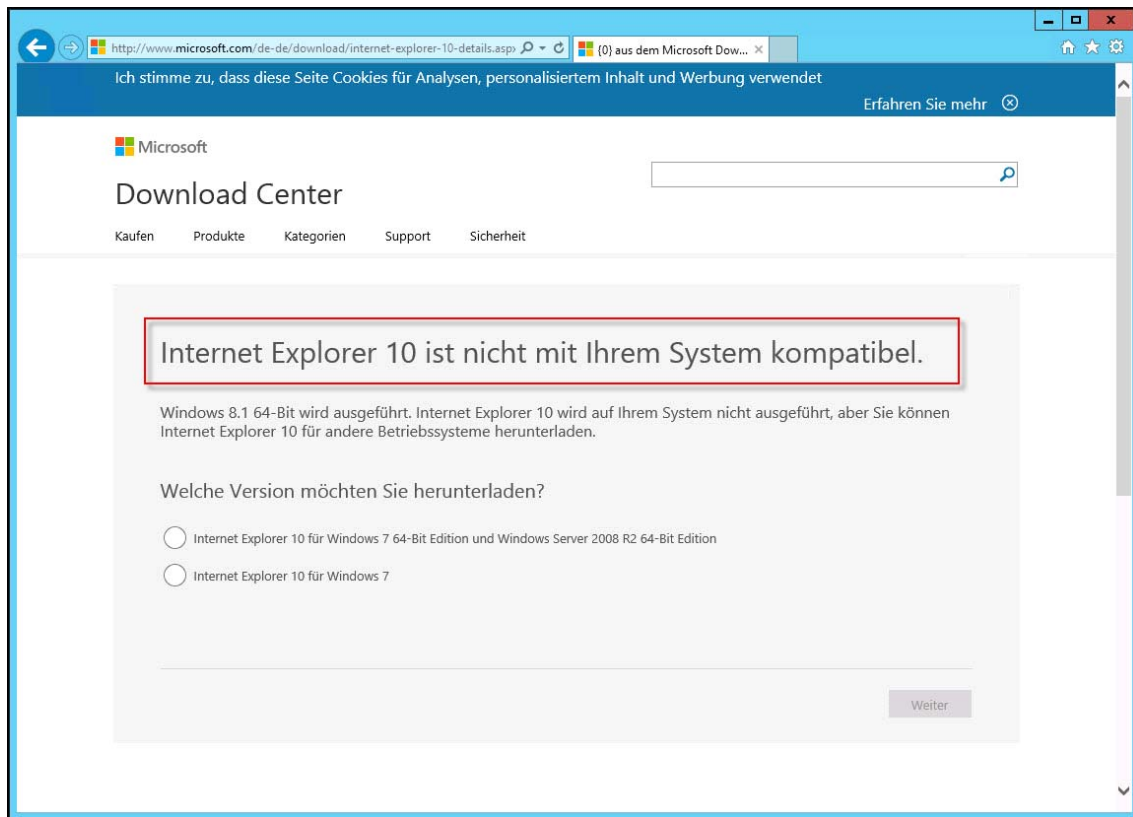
http://www.microsoft.com/de-de/download/internet-explorer-10-details.asp›

{0} aus dem Microsoft Dow...

Ich stimme zu, dass diese Seite Cookies für Analysen, personalisiertem Inhalt und Werbung verwendet

Erfahren Sie mehr

Microsoft

Download Center

Kaufen Produkte Kategorien Support Sicherheit

Internet Explorer 10 ist nicht mit Ihrem System kompatibel.

Windows 8.1 64-Bit wird ausgeführt. Internet Explorer 10 wird auf Ihrem System nicht ausgeführt, aber Sie können Internet Explorer 10 für andere Betriebssysteme herunterladen.

Welche Version möchten Sie herunterladen?

Internet Explorer 10 für Windows 7 64-Bit Edition und Windows Server 2008 R2 64-Bit Edition

Internet Explorer 10 für Windows 7

Weiter